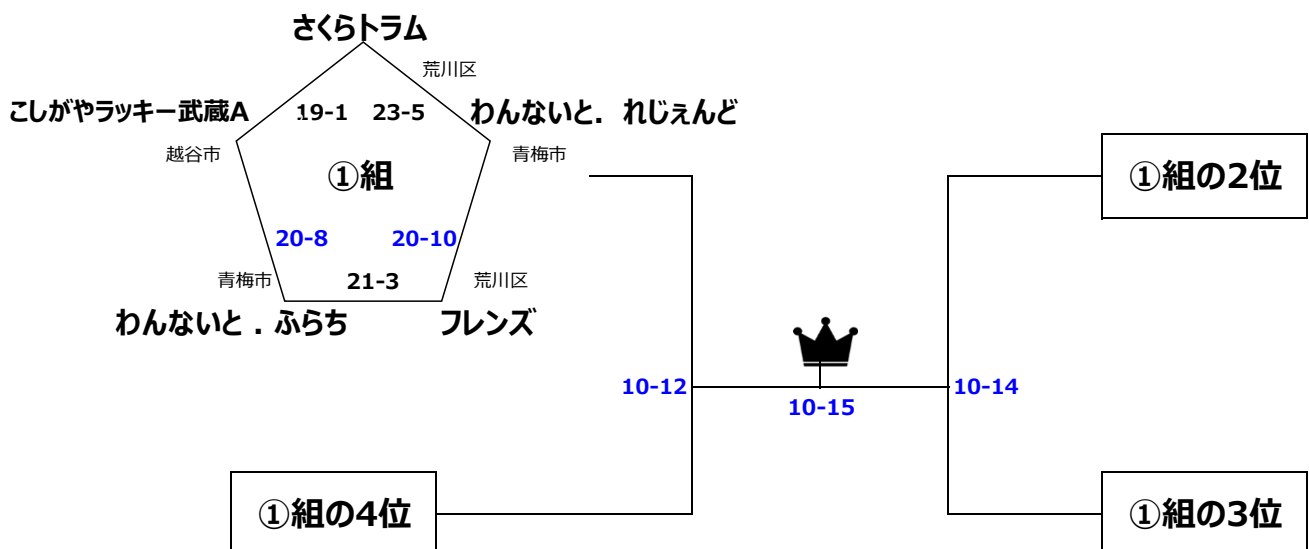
さくらトラム

荒川区

こしがやラッキー武蔵A

19-1 23-5

わんないと．れじぇんど

越谷市

青梅市

①組

20-8 20-10

青梅市

21-3

荒川区

わんないと．ふらち

フレンズ

①組の2位

10-12

10-15

10-14

①組の4位

①組の3位